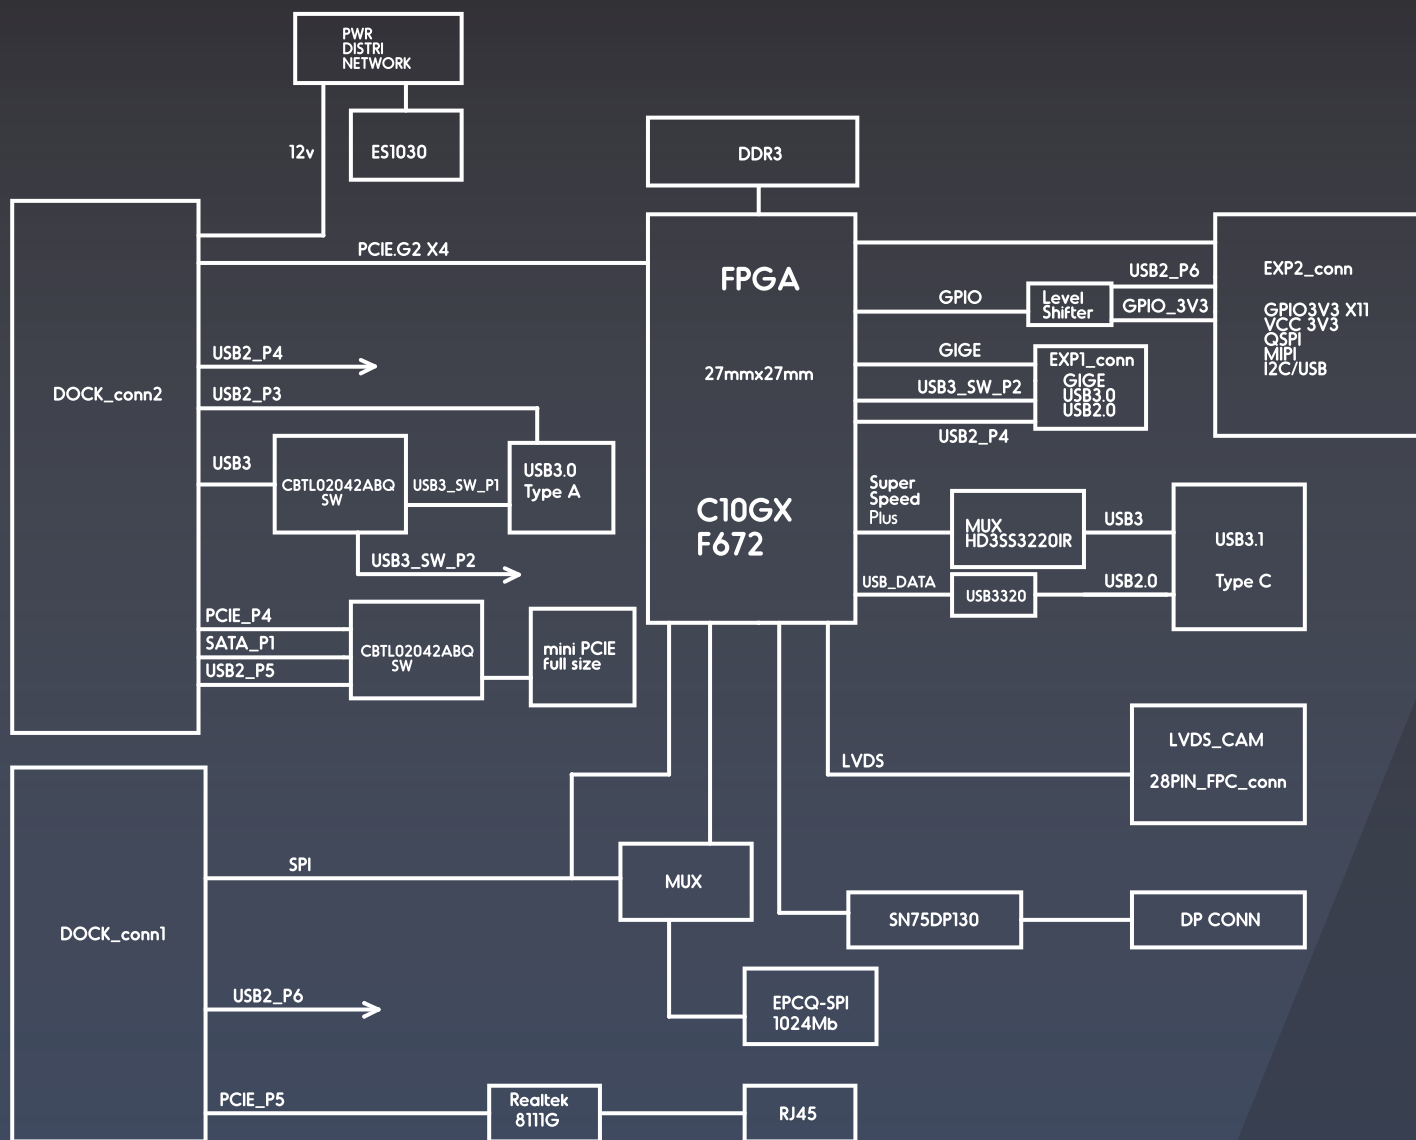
PWR
DISTRI
NETWORK

ES1030

12v

DDR3

PCIE.G2 X4

FPGA

27mmx27mm

C10GX
F672

DOCK_conn2

USB2_P4

USB2_P3

USB3

CBTL02042ABQ
SW

USB3_SW_P1

USB3.0
Type A

USB3_SW_P2

PCIE_P4

SATA_P1

USB2_P5

CBTL02042ABQ
SW

mini PCIE
full size

USB2_P6

GPIO

Level
Shifter

GPIO_3V3

EXP2_conn

GPIO3V3 X11
VCC 3V3
QSPI
MIPI
I2C/USB

GIGE

USB3_SW_P2

EXP1_conn
GIGE
USB3.0
USB2.0

USB2_P4

Super
Speed
Plus

MUX
HD3SS3220IR

USB3

USB3.1

Type C

USB_DATA

USB3320

USB2.0

LVDS

LVDS_CAM

28PIN_FPC_conn

DOCK_conn1

SPI

MUX

SN75DP130

DP CONN

USB2_P6

EPCQ-SPI
1024Mb

PCIE_P5

Realtek
8111G

RJ45